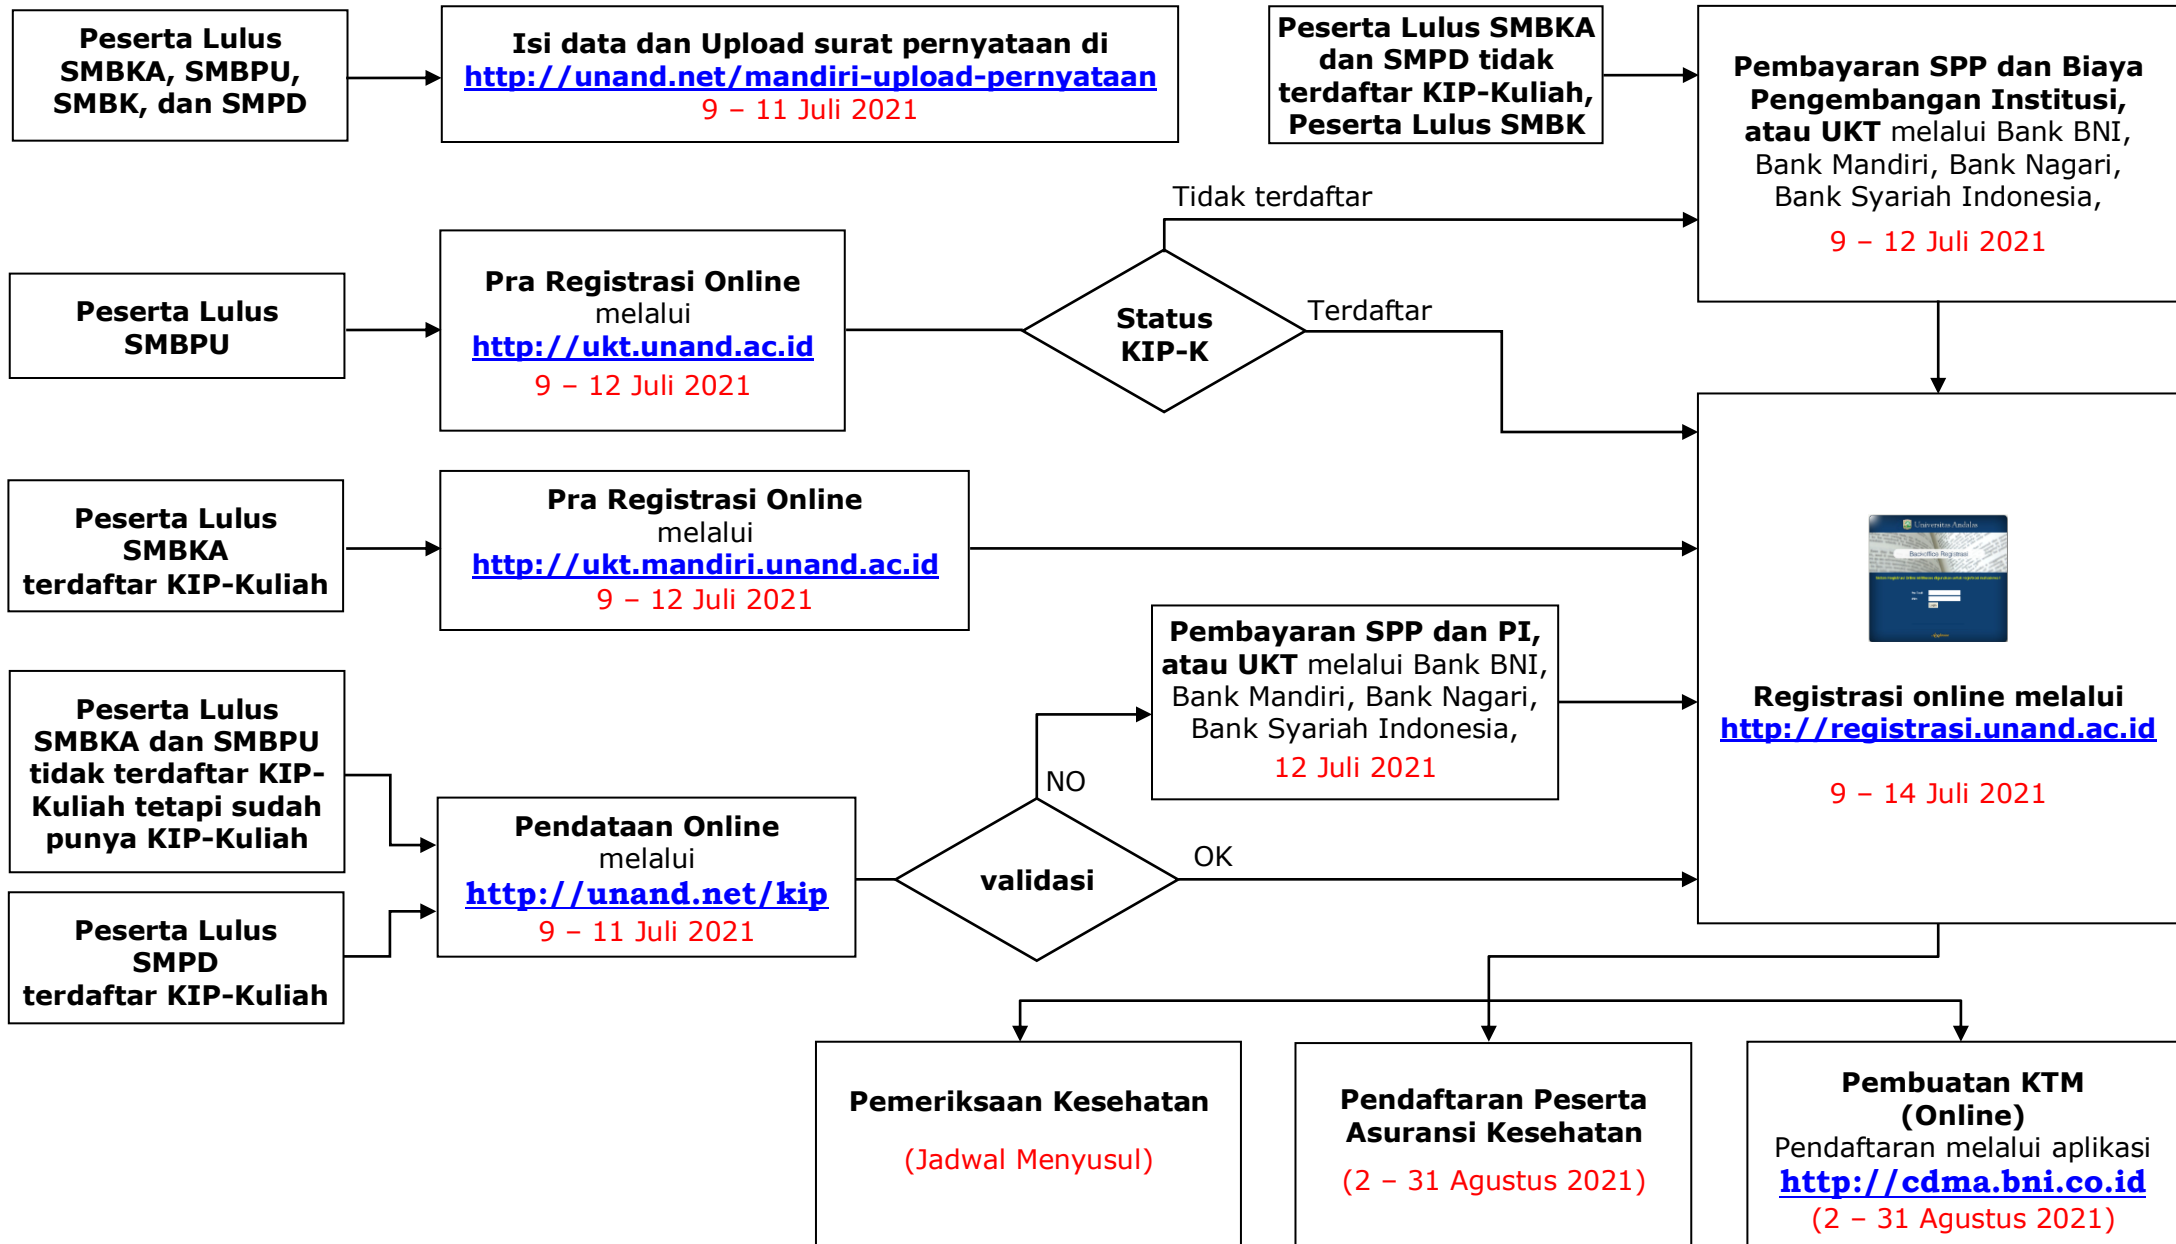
Peserta Lulus SMBKA, SMBPU, SMBK, dan SMPD

Isi data dan Upload surat pernyataan di http://unand.net/mandiri-upload-pernyataan
9 – 11 Juli 2021

Peserta Lulus SMBKA dan SMPD tidak terdaftar KIP-Kuliah, Peserta Lulus SMBK

Pembayaran SPP dan Biaya Pengembangan Institusi, atau UKT melalui Bank BNI, Bank Mandiri, Bank Nagari, Bank Syariah Indonesia,
9 – 12 Juli 2021

Tidak terdaftar

Peserta Lulus SMBPU

Pra Registrasi Online melalui http://ukt.unand.ac.id
9 – 12 Juli 2021

Status KIP-K

Terdaftar

Peserta Lulus SMBKA terdaftar KIP-Kuliah

Pra Registrasi Online melalui http://ukt.mandiri.unand.ac.id
9 – 12 Juli 2021

Pembayaran SPP dan PI, atau UKT melalui Bank BNI, Bank Mandiri, Bank Nagari, Bank Syariah Indonesia,
12 Juli 2021

Registrasi online melalui http://registrasi.unand.ac.id
9 – 14 Juli 2021

NO

Peserta Lulus SMBKA dan SMBPU tidak terdaftar KIP-Kuliah tetapi sudah punya KIP-Kuliah

Pendataan Online melalui http://unand.net/kip
9 – 11 Juli 2021

validasi

OK

Peserta Lulus SMPD terdaftar KIP-Kuliah

Pemeriksaan Kesehatan
(Jadwal Menyusul)

Pendaftaran Peserta Asuransi Kesehatan
(2 – 31 Agustus 2021)

Pembuatan KTM (Online)
Pendaftaran melalui aplikasi http://cdma.bni.co.id
(2 – 31 Agustus 2021)